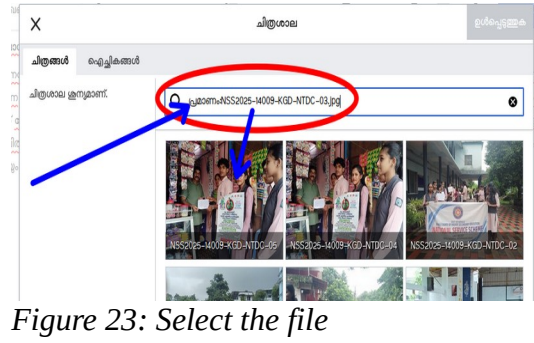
X

ചിത്രശാല

ഉൾപ്പെടുത്തുക

ചിത്രങ്ങൾ

ഐച്ഛികങ്ങൾ

ചിത്രശാല ശൂന്യമാണ്.

പ്രമാണം:NSS2025-14009-KGD-NTDC-03.jpg

NSS2025-14009-KGD-NTDC-05

NSS2025-14009-KGD-NTDC-04

NSS2025-14009-KGD-NTDC-02

Figure 23: Select the file